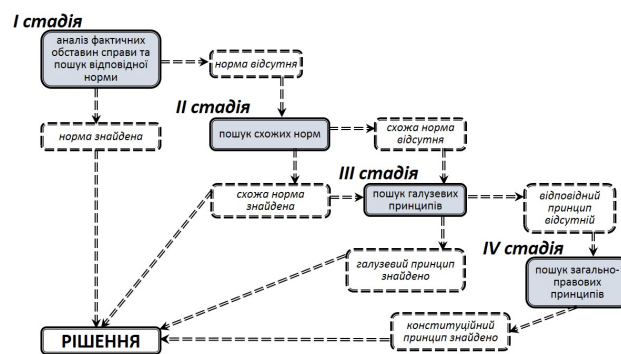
I стадія

аналіз фактичних обставин справи та пошук відповідної норми

норма відсутня

II стадія

норма знайдена

пошук схожих норм

схожа норма відсутня

III стадія

схожа норма знайдена

пошук галузевих принципів

відповідний принцип відсутній

IV стадія

галузевий принцип знайдено

пошук загально-правових принципів

РІШЕННЯ

конституційний принцип знайдено